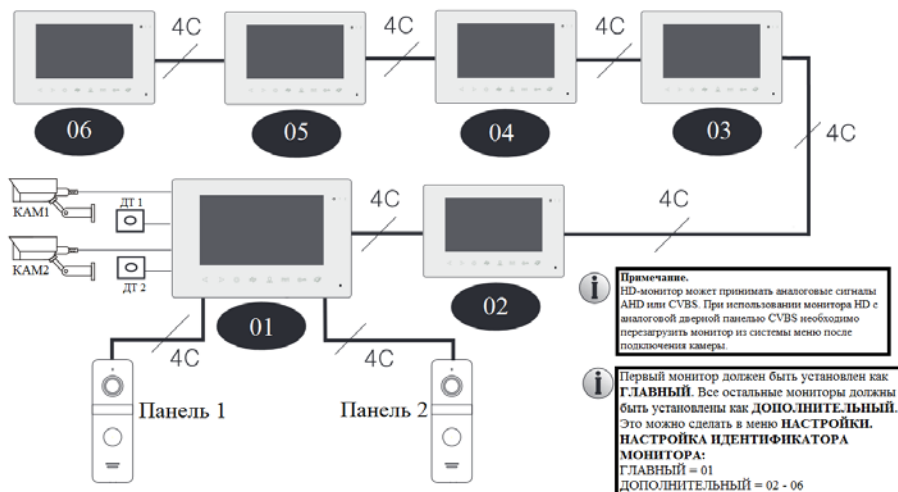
4C 4C 4C

06 05 04 03

4C

КАМ1

ДТ 1

4C

4C

КАМ2

ДТ 2

01

02

4C

4C

Панель 1

Панель 2

Примечание.
HD-монитор может принимать аналоговые сигналы AHD или CVBS. При использовании монитора HD с аналоговой дверной панелью CVBS необходимо перезагрузить монитор из системы меню после подключения камеры.

Первый монитор должен быть установлен как ГЛАВНЫЙ. Все остальные мониторы должны быть установлены как ДОПОЛНИТЕЛЬНЫЙ. Это можно сделать в меню НАСТРОЙКИ. НАСТРОЙКА ИДЕНТИФИКАТОРА МОНИТОРА:
ГЛАВНЫЙ = 01
ДОПОЛНИТЕЛЬНЫЙ = 02 - 06